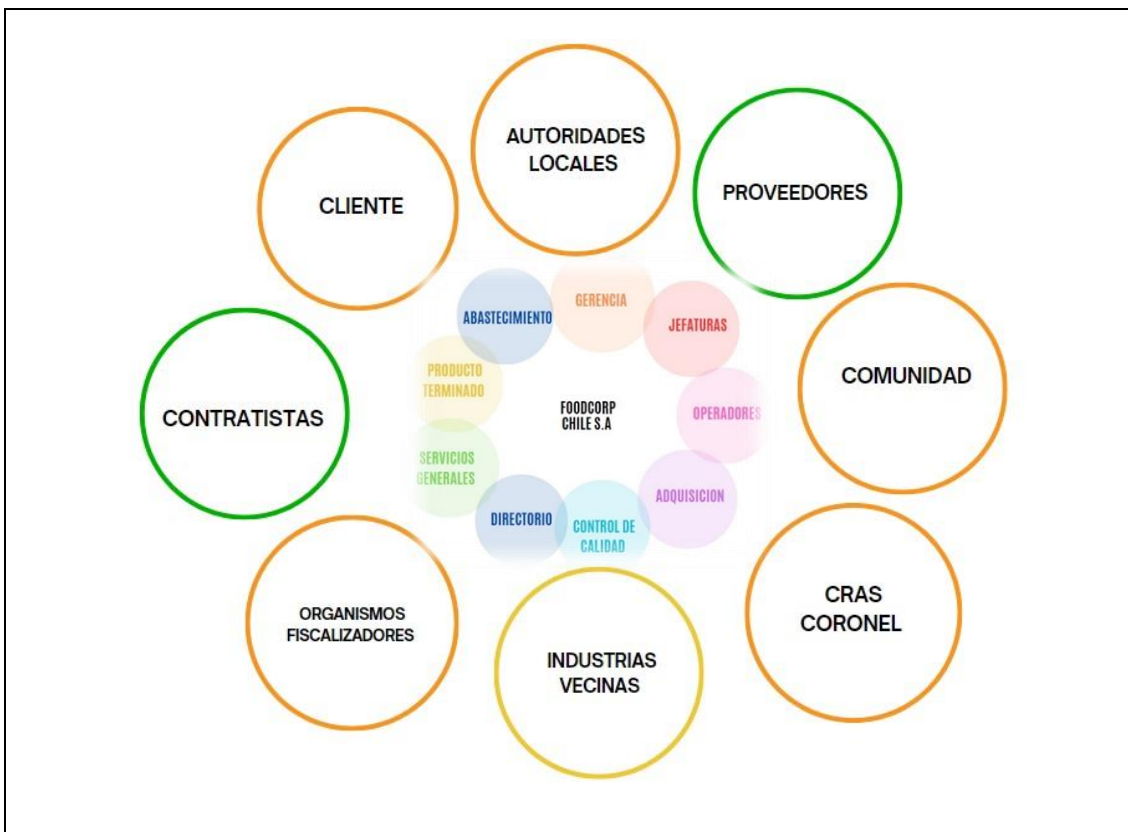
AUTORIDADES LOCALES

CLIENTE

PROVEEDORES

GERENCIA

ABASTECIMIENTO

JEFATURAS

PRODUCTO TERMINADO

COMUNIDAD

FOODCORP CHILE S.A

CONTRATISTAS

OPERADORES

SERVICIOS GENERALES

ADQUISICION

DIRECTORIO

CONTROL DE CALIDAD

CRAS CORONEL

ORGANISMOS FISCALIZADORES

INDUSTRIAS VECINAS